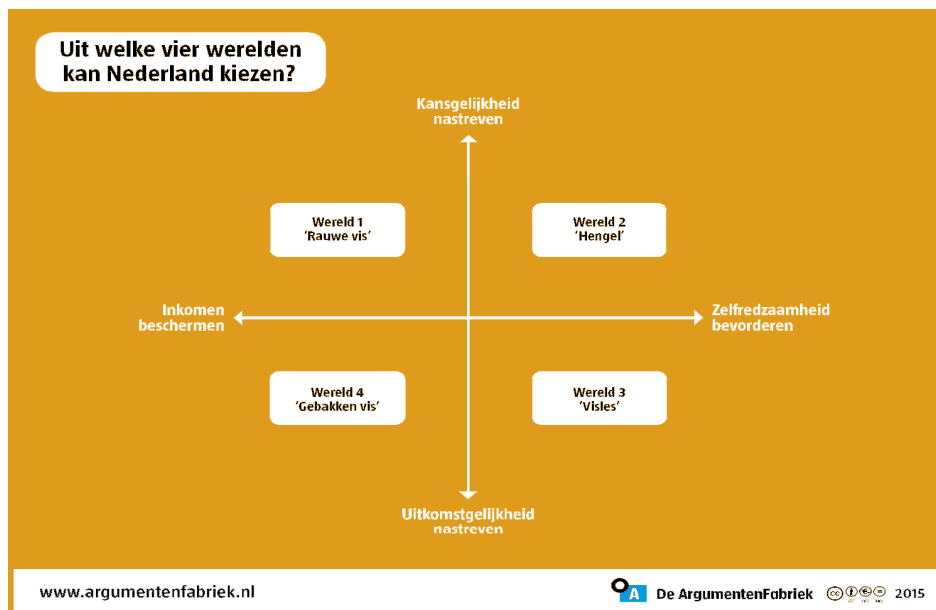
Uit welke vier werelden kan Nederland kiezen?

Kansgelijkheid nastreven

Wereld 1
'Rauwe vis'

Wereld 2
'Hengel'

Inkomen beschermen

Zelfredzaamheid bevorderen

Wereld 4
'Gebakken vis'

Wereld 3
'Visles'

Uitkomstgelijkheid nastreven

www.argumentenfabriek.nl

A De ArgumentenFabriek 2015